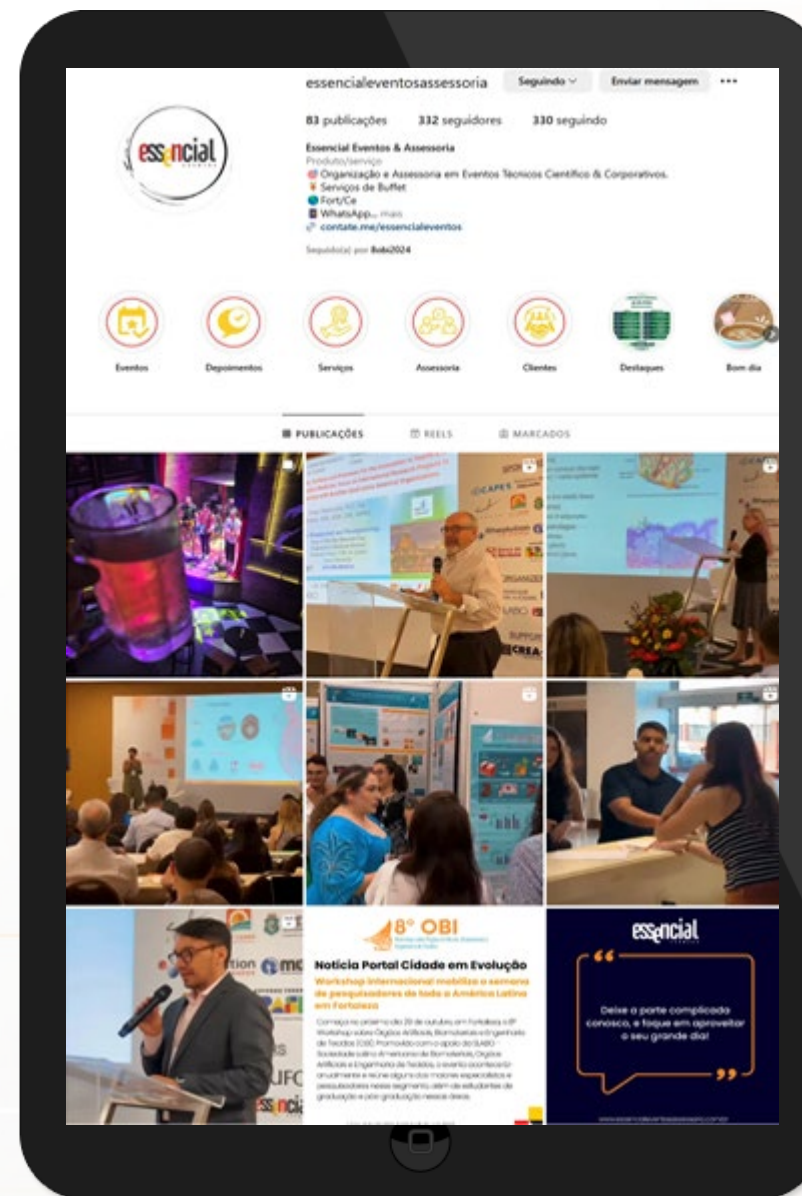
essencialeventosassessoria Seguindo Enviar mensagem ...

essencial

83 publicações 332 seguidores 330 seguindo

Essencial Eventos & Assessoria
Produto/serviço
Organização e Assessoria em Eventos Técnicos Científico & Corporativos.
Serviços de Buffet
Fort/Ce
WhatsApp... mais
contate.me/essencialeventos

Seguido(a) por Bebi2024

Eventos Depoimentos Serviços Assessoria Clientes Destaques Bom dia

PUBLICAÇÕES REELS MARCADOS

CAPES

8° OBI

Notícia Portal Cidade em Evolução

Workshop Internacional mobiliza o semana de pesquisadores de toda a América Latina em Fortaleza

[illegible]

essencial

Deixe a parte complicada conosco, e foque em aproveitar o seu grande dia!